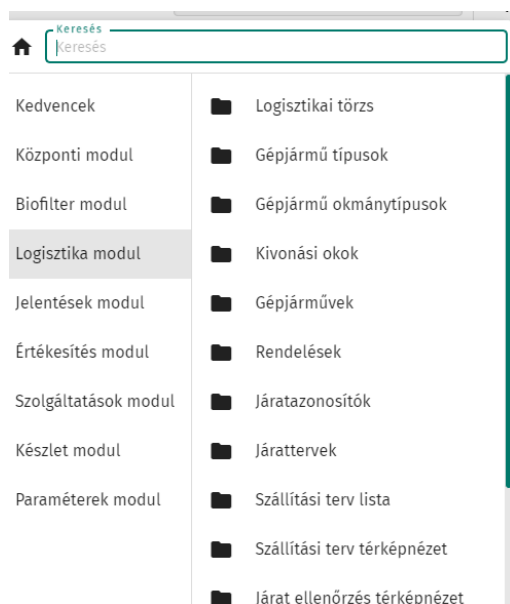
Keresés
Keresés

Kedvencek
Központi modul
Biofilter modul
Logisztika modul
Jelentések modul
Értékesítés modul
Szolgáltatások modul
Készlet modul
Paraméterek modul

Logisztikai törzs
Gépjármű típusok
Gépjármű okmánytípusok
Kivonási okok
Gépjárművek
Rendelések
Járatazonosítók
Járattervek
Szállítási terv lista
Szállítási terv térképnézet
Járat ellenőrzés térképnézet